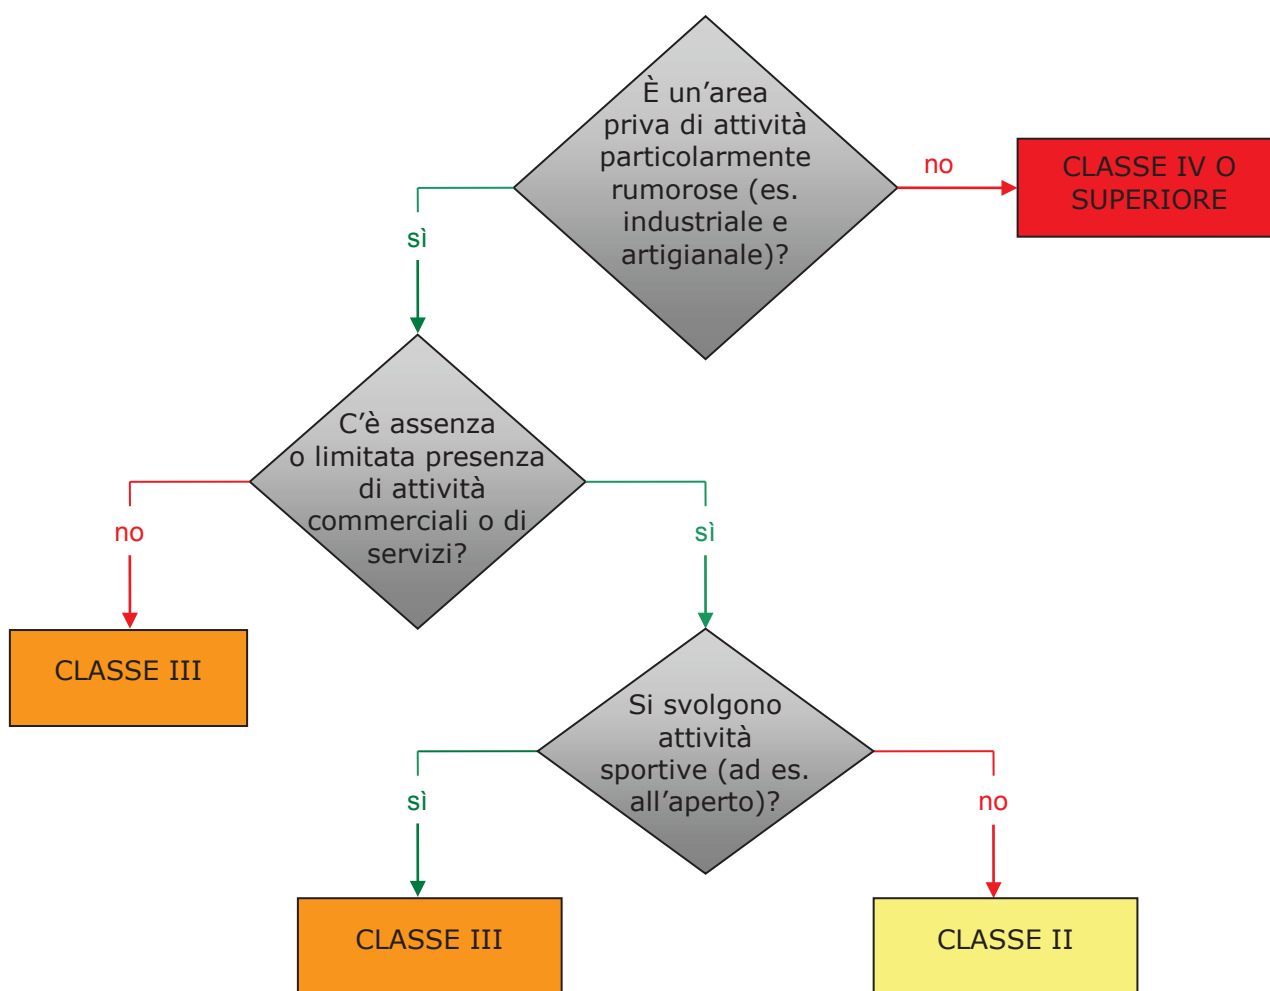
È un'area priva di attività particolarmente rumorose (es. industriale e artigianale)?

no

CLASSE IV O SUPERIORE

sì

C'è assenza o limitata presenza di attività commerciali o di servizi?

no

CLASSE III

sì

Si svolgono attività sportive (ad es. all'aperto)?

sì

CLASSE III

no

CLASSE II